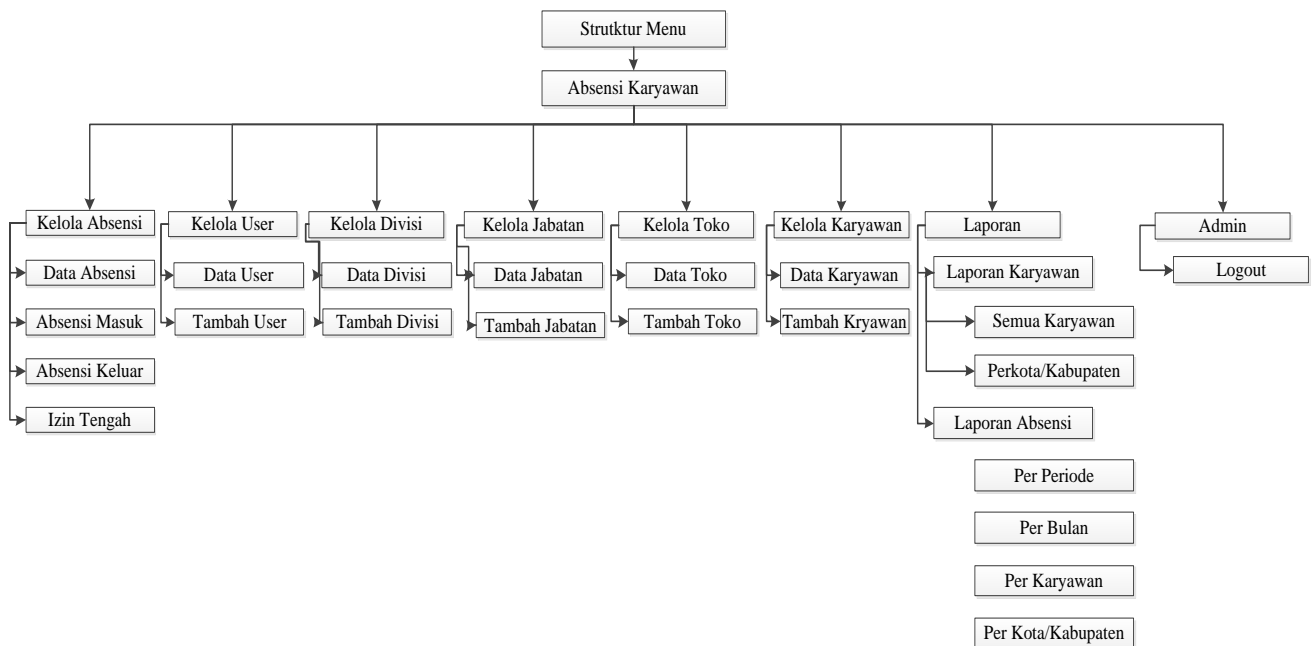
Strutktur Menu

Absensi Karyawan

Kelola Absensi
Data Absensi
Absensi Masuk
Absensi Keluar
Izin Tengah

Kelola User
Data User
Tambah User

Kelola Divisi
Data Divisi
Tambah Divisi

Kelola Jabatan
Data Jabatan
Tambah Jabatan

Kelola Toko
Data Toko
Tambah Toko

Kelola Karyawan
Data Karyawan
Tambah Kryawan

Laporan
Laporan Karyawan
Semua Karyawan
Perkota/Kabupaten
Laporan Absensi
Per Periode
Per Bulan
Per Karyawan
Per Kota/Kabupaten

Admin
Logout